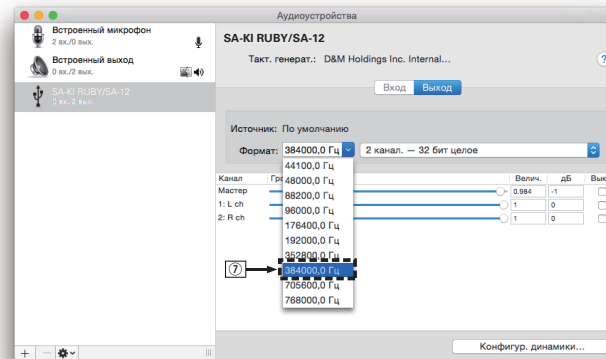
Аудиоустройства

Встроенный микрофон
2 вх./0 вых.

Встроенный выход
0 вх./2 вых.

SA-KI RUBY/SA-12
0 вх./2 вых.

SA-KI RUBY/SA-12

Такт. генерат.: D&M Holdings Inc. Internal...

?

Вход Выход

Источник: По умолчанию

Формат: 384000,0 Гц

2 канал. — 32 бит целое

Канал
Гр
Мастер
1: L ch
2: R ch

44100,0 Гц
48000,0 Гц
88200,0 Гц
96000,0 Гц
176400,0 Гц
192000,0 Гц
352800,0 Гц
384000,0 Гц
705600,0 Гц
768000,0 Гц

⑦

| Велич. | дБ | Вык |
|---|---|---|
| 0.984 | -1 | |
| 1 | 0 | |
| 1 | 0 | |

Конфигур. динамики...

+ −